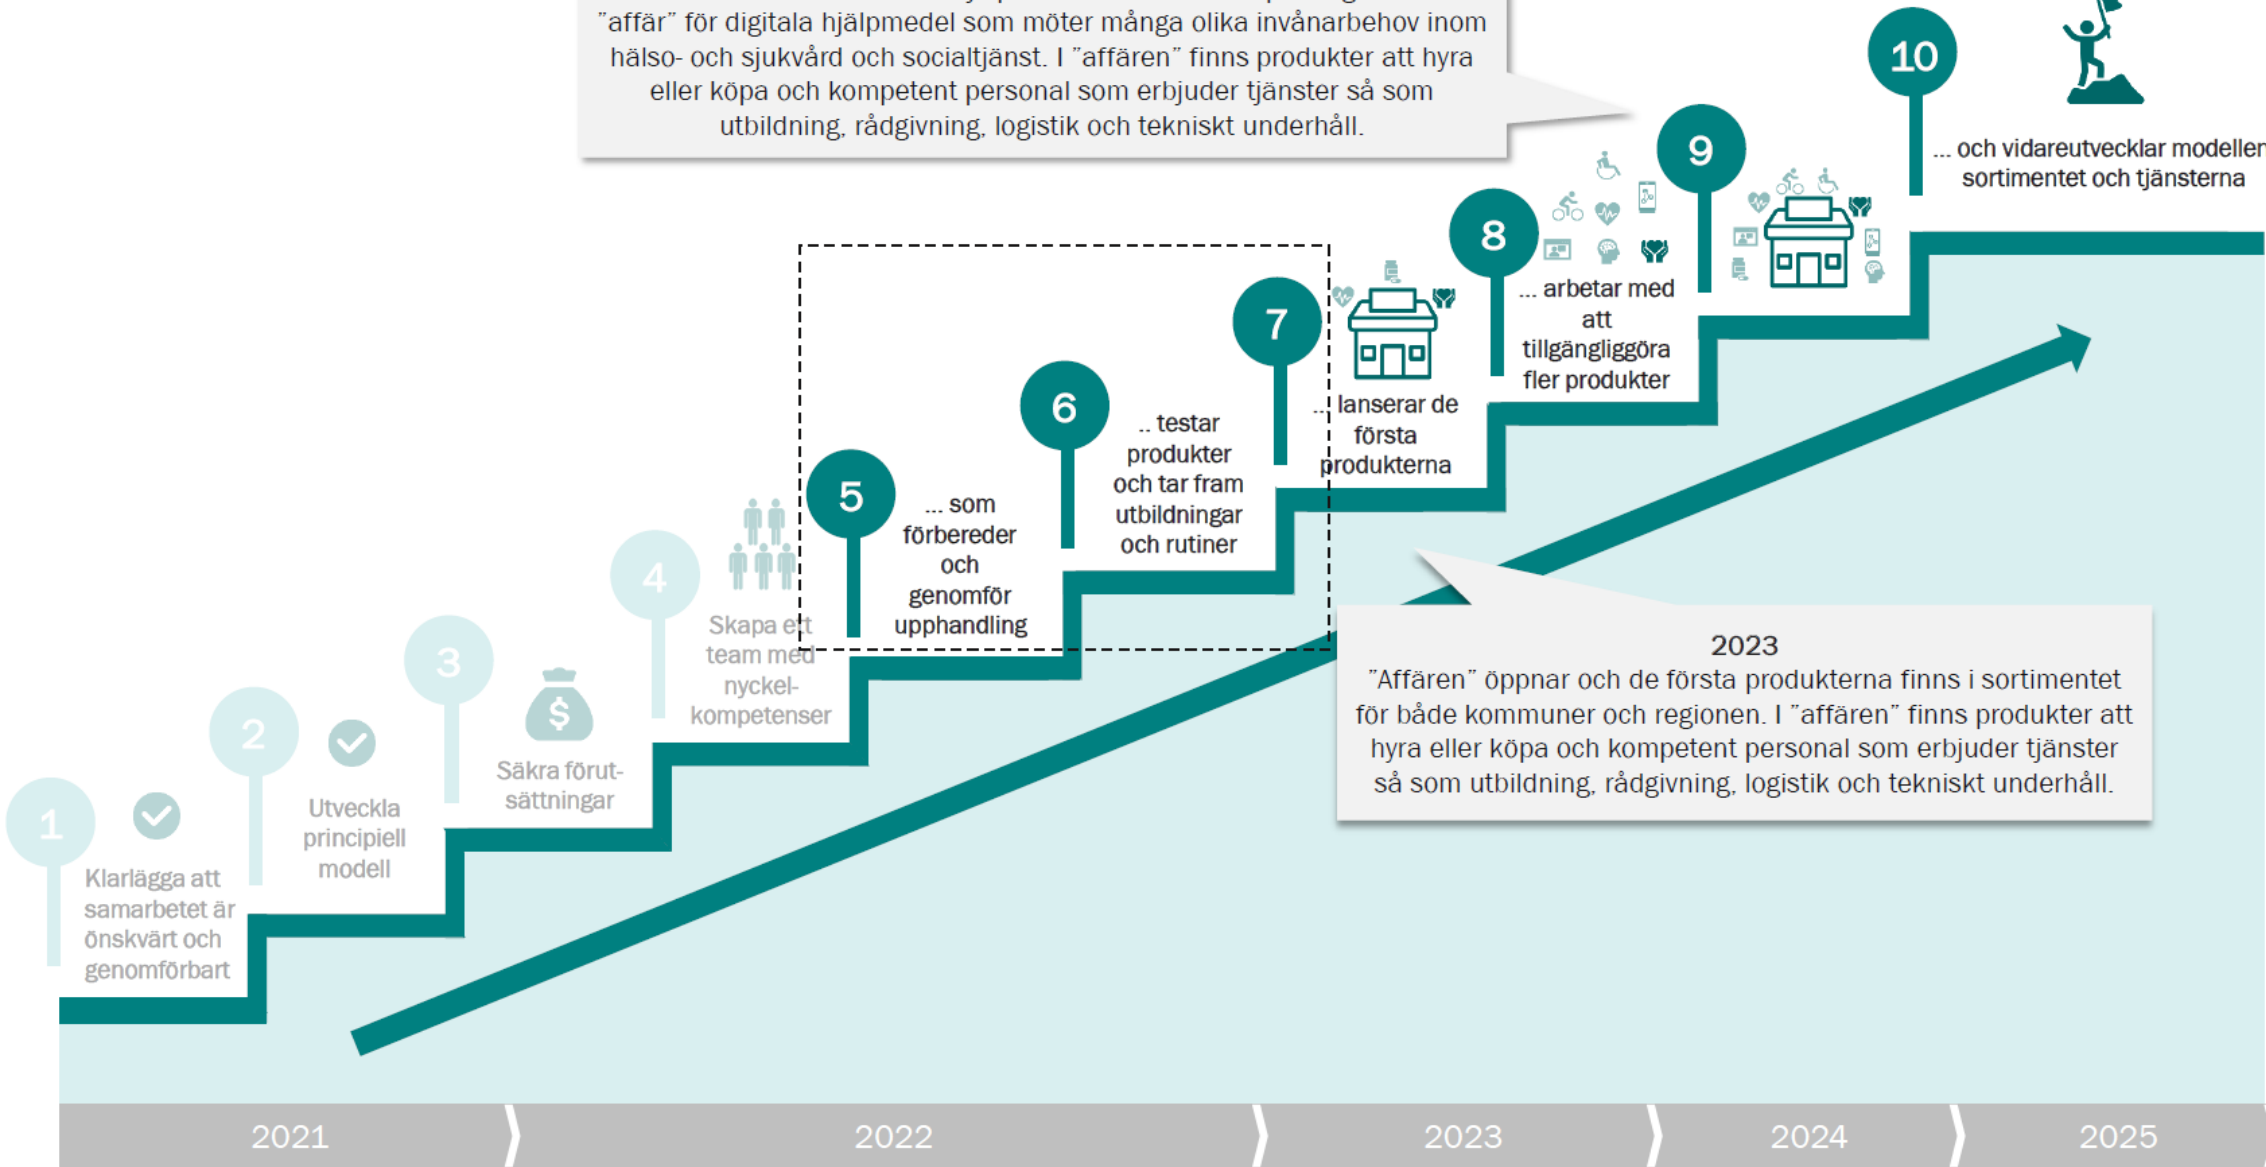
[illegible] ”affär” för digitala hjälpmedel som möter många olika invånarbehov inom hälso- och sjukvård och socialtjänst. I ”affären” finns produkter att hyra eller köpa och kompetent personal som erbjuder tjänster så som utbildning, rådgivning, logistik och tekniskt underhåll.

10
... och vidareutvecklar modellen sortimentet och tjänsterna

9

8
... arbetar med att tillgängliggöra fler produkter

7
... lanserar de första produkterna

6
.. testar produkter och tar fram utbildningar och rutiner

5
... som förbereder och genomför upphandling

4
Skapa ett team med nyckel-kompetenser

3
Säkra förut-sättningar

2
Utveckla principiell modell

1
Klarlägga att samarbetet är önskvärt och genomförbart

2023
”Affären” öppnar och de första produkterna finns i sortimentet för både kommuner och regionen. I ”affären” finns produkter att hyra eller köpa och kompetent personal som erbjuder tjänster så som utbildning, rådgivning, logistik och tekniskt underhåll.

2021 2022 2023 2024 2025